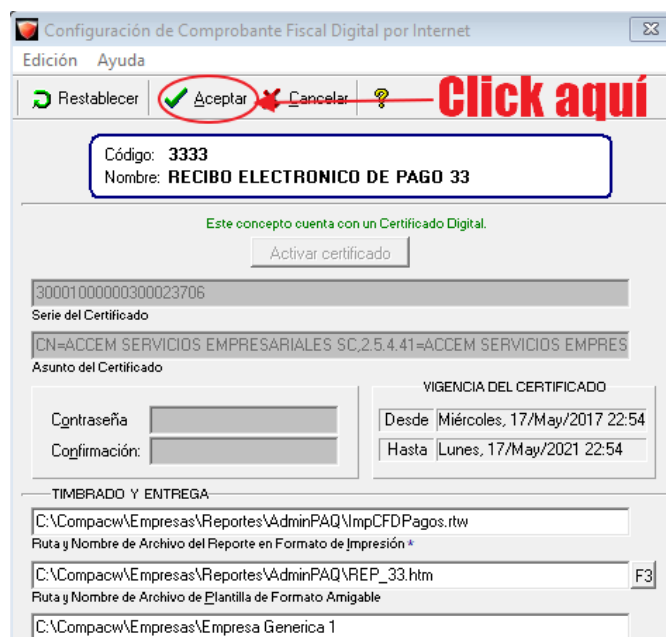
Configuración de Comprobante Fiscal Digital por Internet

Edición Ayuda

Restablecer Aceptar Cancelar ?

Click aquí

Código: 3333
Nombre: RECIBO ELECTRONICO DE PAGO 33

Este concepto cuenta con un Certificado Digital.

Activar certificado

30001000000300023706
Serie del Certificado

CN=ACCEM SERVICIOS EMPRESARIALES SC,2.5.4.41=ACCEM SERVICIOS EMPRES
Asunto del Certificado

Contraseña
Confirmación:

VIGENCIA DEL CERTIFICADO
Desde Miércoles, 17/May/2017 22:54
Hasta Lunes, 17/May/2021 22:54

TIMBRADO Y ENTREGA
C:\Compacw\Empresas\Reportes\AdminPAQ\ImpCFDPagos.rtw
Ruta y Nombre de Archivo del Reporte en Formato de Impresión *
C:\Compacw\Empresas\Reportes\AdminPAQ\REP_33.htm F3
Ruta y Nombre de Archivo de Plantilla de Formato Amigable
C:\Compacw\Empresas\Empresa Generica 1